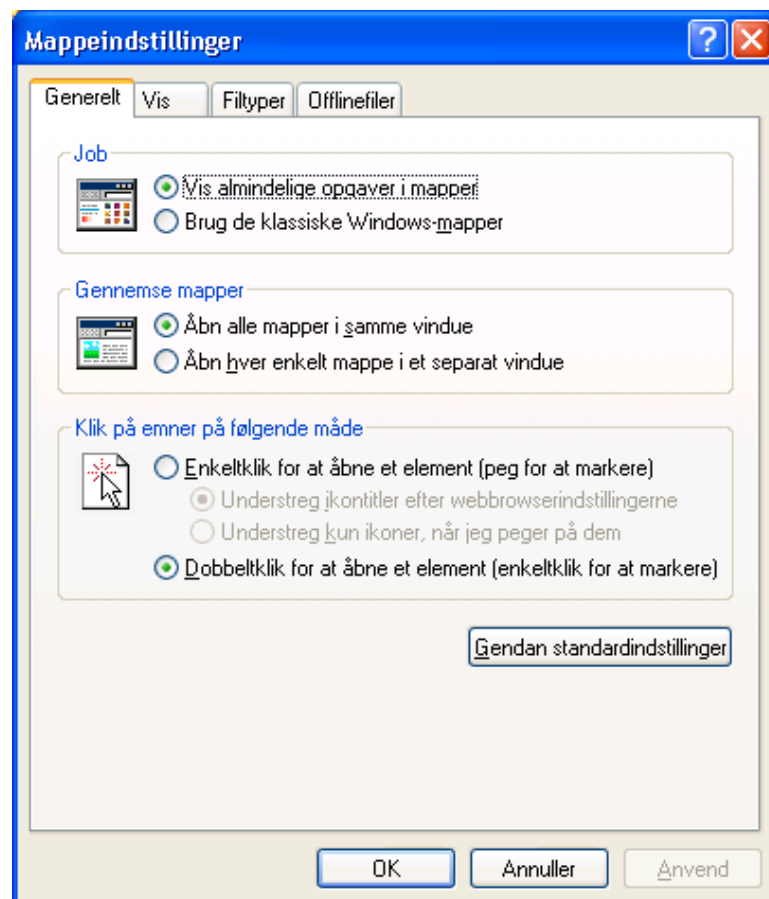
Mappeindstillinger

Generelt | Vis | Filtyper | Offlinefiler

Job
Vis almindelige opgaver i mapper
Brug de klassiske Windows-mapper

Gennemse mapper
Åbn alle mapper i samme vindue
Åbn hver enkelt mappe i et separat vindue

Klik på emner på følgende måde
Enkeltklik for at åbne et element (peg for at markere)
Understreg ikontitler efter webbrowserindstillingerne
Understreg kun ikoner, når jeg peger på dem
Dobbeltklik for at åbne et element (enkeltklik for at markere)

Gendan standardindstillinger

OK | Annuller | Anvend